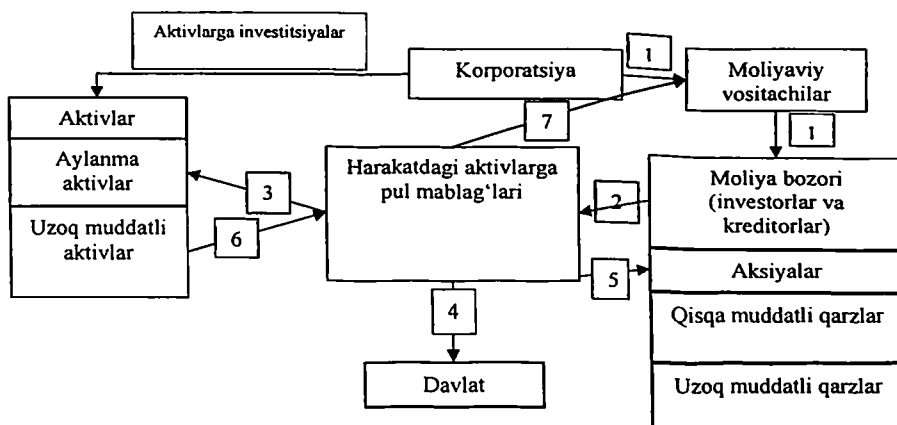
Aktivlarga investitsiyalar

Korporatsiya

1

Moliyaviy vositachilar

Aktivlar

Aylanma aktivlar

Uzoq muddatli aktivlar

7

1

Harakatdagi aktivlarga pul mablag'lari

3

6

2

Moliya bozori (investorlar va kreditorlar)

5

Aksiyalar

4

Qisqa muddatli qarzlar

Davlat

Uzoq muddatli qarzlar